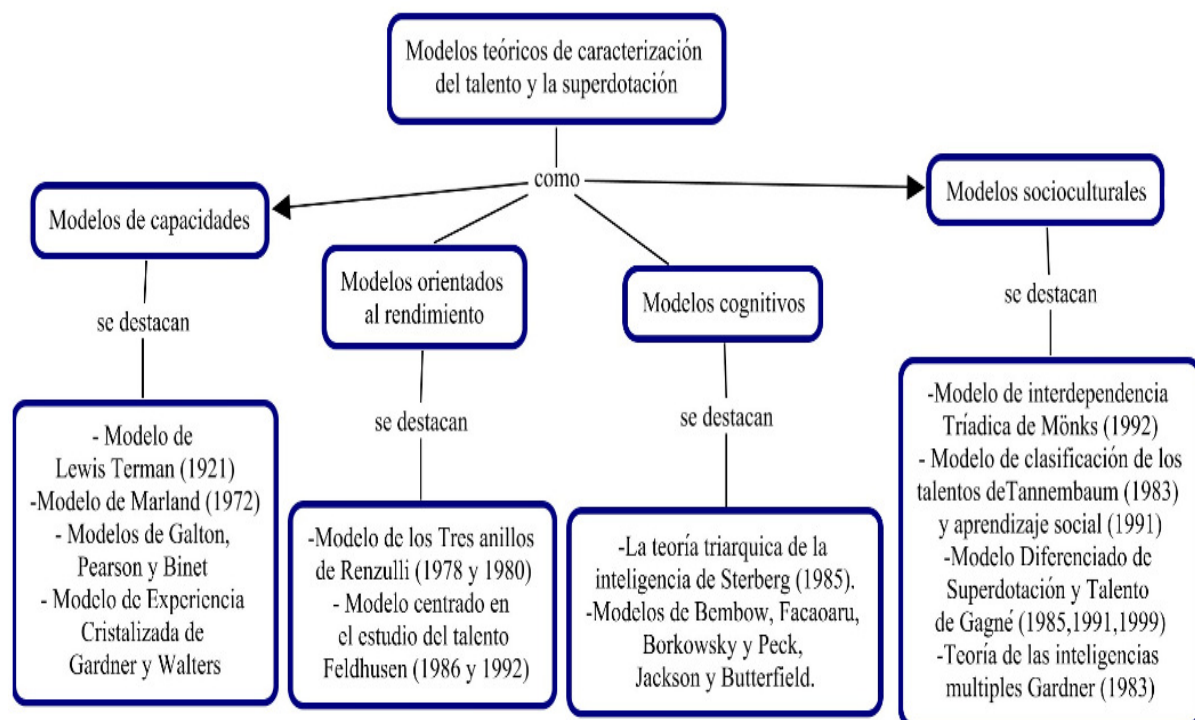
Modelos teóricos de caracterización del talento y la superdotación

como

Modelos de capacidades

se destacan

- Modelo de Lewis Terman (1921)
-Modelo de Marland (1972)
- Modelos de Galton, Pearson y Binet
- Modelo de Experiencia Cristalizada de Gardner y Walters

Modelos orientados al rendimiento

se destacan

-Modelo de los Tres anillos de Renzulli (1978 y 1980)
- Modelo centrado en el estudio del talento Feldhusen (1986 y 1992)

Modelos cognitivos

se destacan

-La teoría triarquica de la inteligencia de Sterberg (1985).
-Modelos de Bembow, Facaoaru, Borkowsky y Peck, Jackson y Butterfield.

Modelos socioculturales

se destacan

-Modelo de interdependencia Tríadica de Mönks (1992)
- Modelo de clasificación de los talentos deTannembaum (1983) y aprendizaje social (1991)
-Modelo Diferenciado de Superdotación y Talento de Gagné (1985,1991,1999)
-Teoría de las inteligencias multiples Gardner (1983)